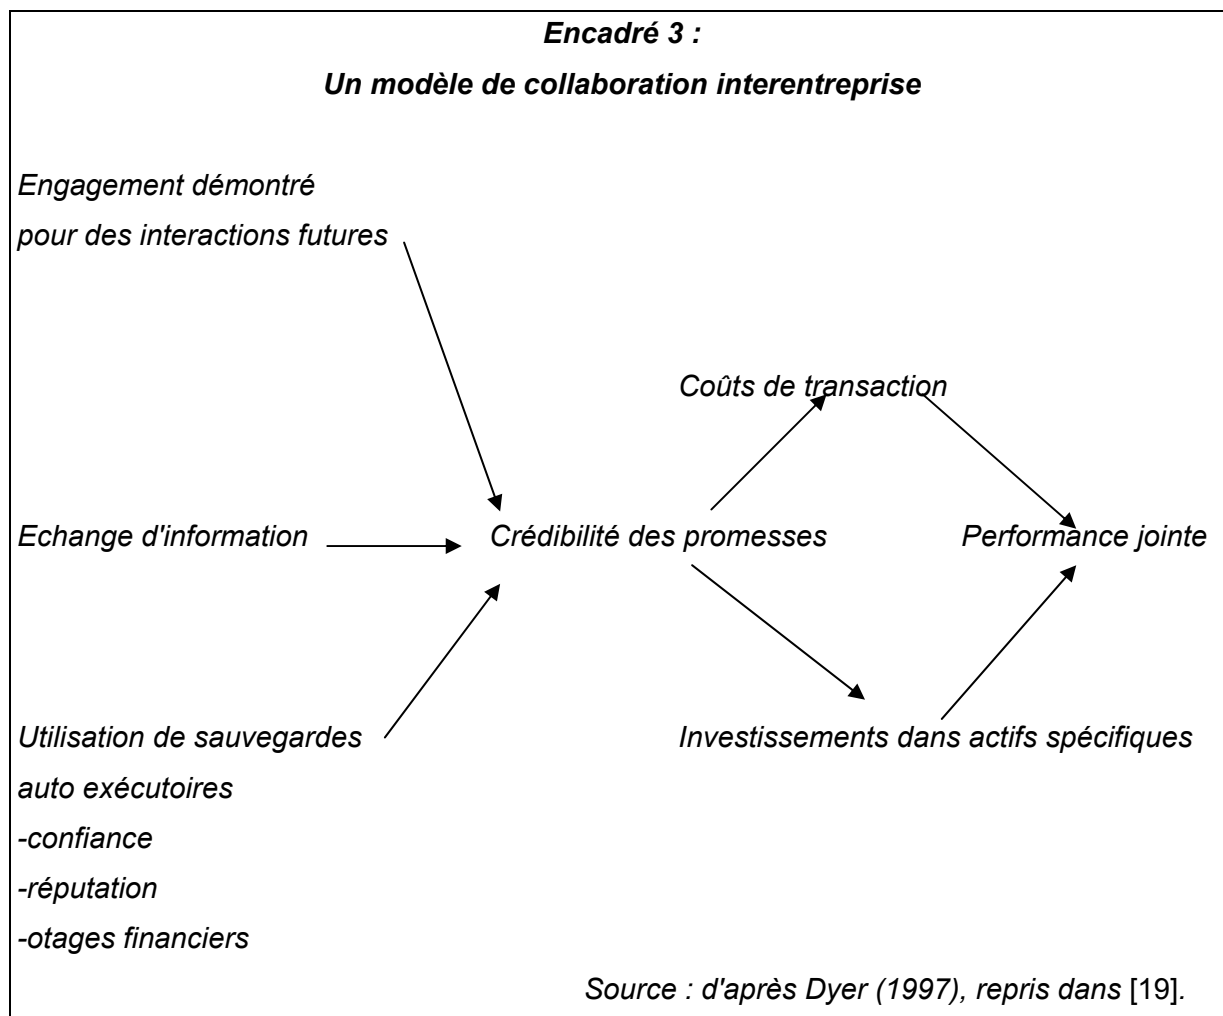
Encadré 3 :

Un modèle de collaboration interentreprise

Engagement démontré
pour des interactions futures

Coûts de transaction

Echange d'information

Crédibilité des promesses

Performance jointe

Utilisation de sauvegardes
auto exécutoires
-confiance
-réputation
-otages financiers

Investissements dans actifs spécifiques

Source : d'après Dyer (1997), repris dans [19].